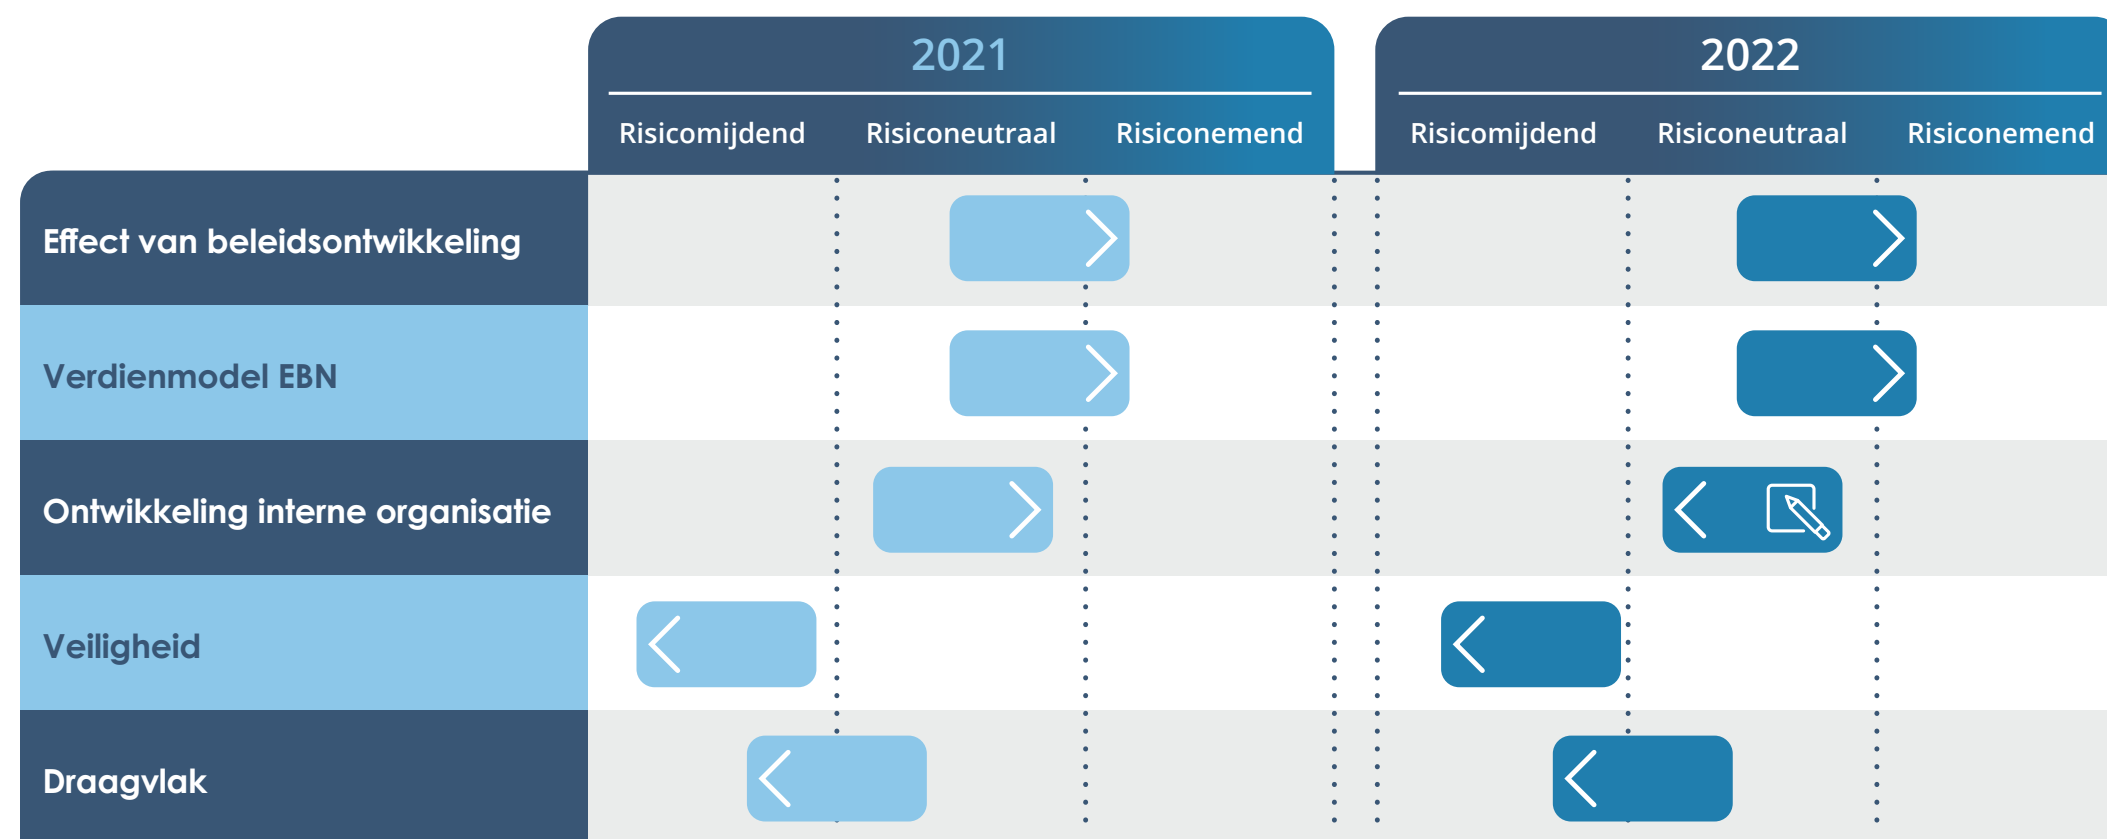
| | 2021 Risicomijdend | 2021 Risiconeutraal | 2021 Risiconemend | 2022 Risicomijdend | 2022 Risiconeutraal | 2022 Risiconemend |
|---|---|---|---|---|---|---|
| Effect van beleidsontwikkeling | | | | | | |
| Verdienmodel EBN | | | | | | |
| Ontwikkeling interne organisatie | | | | | | |
| Veiligheid | | | | | | |
| Draagvlak | | | | | | |